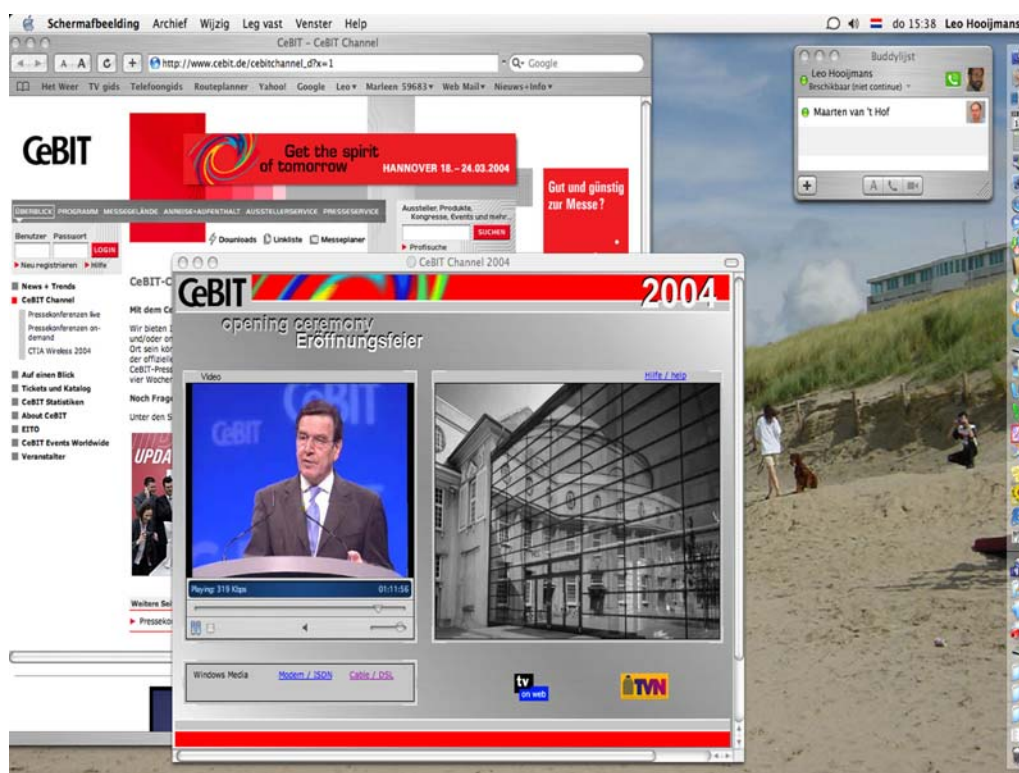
Schermafbeelding Archief Wijzig Leg vast Venster Help

do 15:38 Leo Hooijmans

CeBIT - CeBIT Channel

http://www.cebit.de/cebitchannel_d?x=1

Q- Google

Het Weer TV gids Telefoongids Routeplanner Yahoo! Google Leo▾ Marleen 59683▾ Web Mail▾ Nieuws+Info▾

Buddylijst

Leo Hooijmans
Beschikbaar (niet continue)

Maarten van 't Hof

CeBIT

Get the spirit of tomorrow

HANNOVER 18. – 24.03.2004

Gut und günstig zur Messe?

ÜBERBLICK PROGRAMM MESSEGELÄNDE ANREISE+AUFENTHALT AUSSTELLERSERVICE PRESSESERVICE

Aussteller, Produkte, Kongresse, Events und mehr...

SUCHEN

Profisuche

Benutzer Passwort

LOGIN

Neu registrieren Hilfe

Downloads Linkliste Messeplaner

News + Trends
CeBIT Channel
Pressekonferenzen live
Pressekonferenzen on-demand
CTIA Wireless 2004
Auf einen Blick
Tickets und Katalog
CeBIT Statistiken
About CeBIT
EITO
CeBIT Events Worldwide
Veranstalter

CeBIT-C

Mit dem C

Wir bieten I
und/oder on
Ort sein kö
der offiziell
CeBIT-Press
vier Woche

Noch Frag

Unter den S

UPDA

Weitere Se

Presseko

CeBIT Channel 2004

CeBIT 2004

opening ceremony
Eröffnungsfeier

Video

Hilfe / help

CeBIT

Playing: 319 Kbps 01:11:56

Windows Media Modem / ISDN Cable / DSL

tv on web

TVN